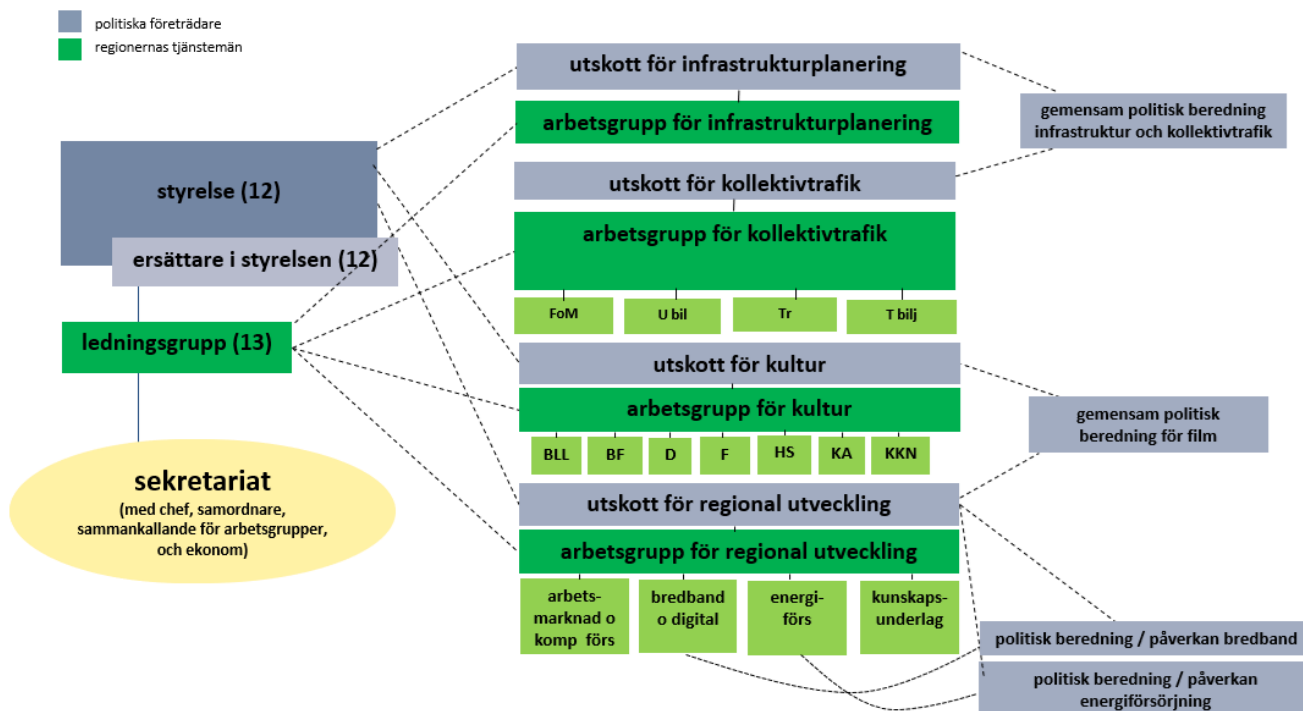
politiska företrädare
regionernas tjänstemän

styrelse (12)
ersättare i styrelsen (12)
ledningsgrupp (13)
sekretariat
(med chef, samordnare, sammankallande för arbetsgrupper, och ekonom)

utskott för infrastrukturplanering
arbetsgrupp för infrastrukturplanering
utskott för kollektivtrafik
arbetsgrupp för kollektivtrafik
FoM
U bil
Tr
T bilj
utskott för kultur
arbetsgrupp för kultur
BLL
BF
D
F
HS
KA
KKN
utskott för regional utveckling
arbetsgrupp för regional utveckling
arbetsmarknad o komp förs
bredband o digital
energiförs
kunskapsunderlag

gemensam politisk beredning infrastruktur och kollektivtrafik
gemensam politisk beredning för film
politisk beredning / påverkan bredband
politisk beredning / påverkan energiförsörjning